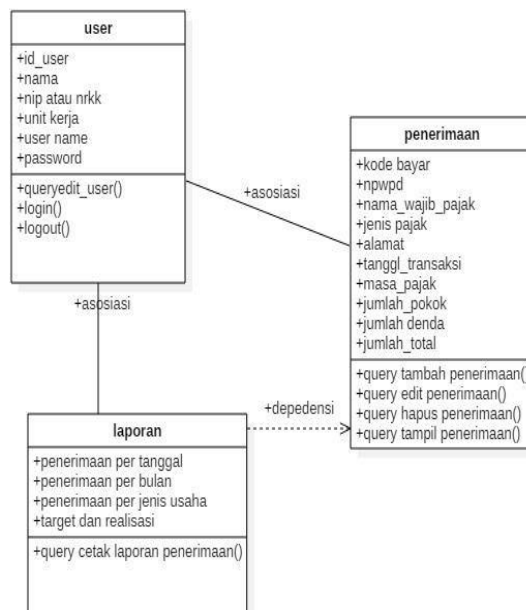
user

+id_user
+nama
+nip atau nrkk
+unit kerja
+user name
+password

+queryedit_user()
+login()
+logout()

+asosiasi

penerimaan

+kode bayar
+npwpd
+nama_wajib_pajak
+jenis pajak
+alamat
+tanggl_transaksi
+masa_pajak
+jumlah_pokok
+jumlah denda
+jumlah_total

+query tambah penerimaan(
+query edit penerimaan()
+query hapus penerimaan()
+query tampil penerimaan()

+asosiasi

+depedensi

laporan

+penerimaan per tanggal
+penerimaan per bulan
+penerimaan per jenis usaha
+target dan realisasi

+query cetak laporan penerimaan()